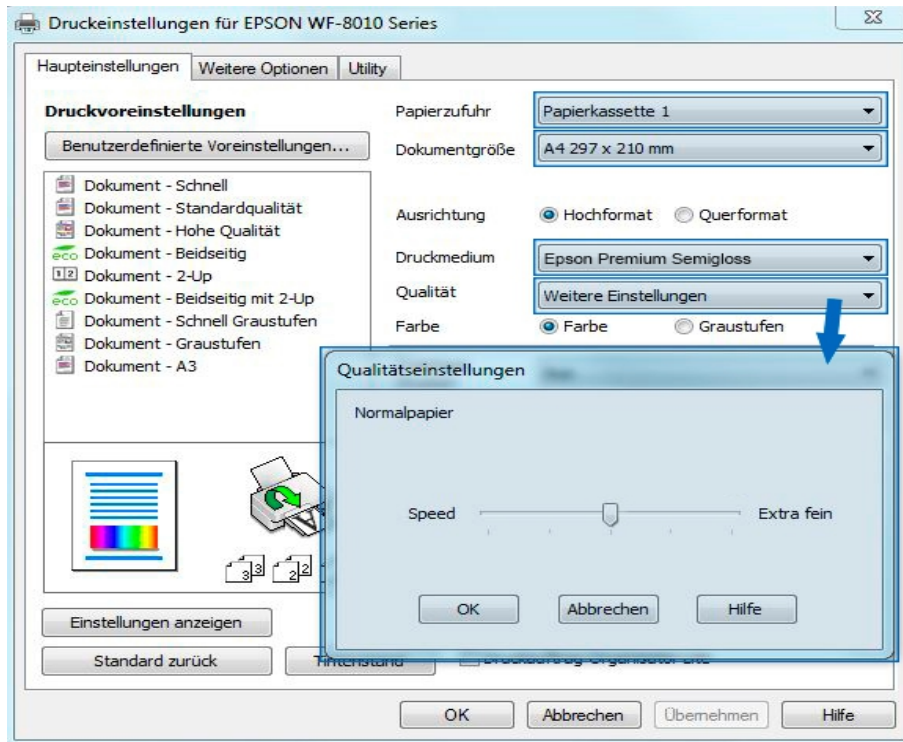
Druckeinstellungen für EPSON WF-8010 Series

Haupteinstellungen | Weitere Optionen | Utility

Druckvoreinstellungen

Benutzerdefinierte Voreinstellungen...

Dokument - Schnell
Dokument - Standardqualität
Dokument - Hohe Qualität
eco Dokument - Beidseitig
1 2 Dokument - 2-Up
eco Dokument - Beidseitig mit 2-Up
Dokument - Schnell Graustufen
Dokument - Graustufen
Dokument - A3

Papierzufuhr: Papierkassette 1
Dokumentgröße: A4 297 x 210 mm
Ausrichtung: Hochformat | Querformat
Druckmedium: Epson Premium Semigloss
Qualität: Weitere Einstellungen
Farbe: Farbe | Graustufen

Qualitätseinstellungen

Normalpapier

Speed — Extra fein

OK | Abbrechen | Hilfe

Einstellungen anzeigen

Standard zurück | Tintenstand | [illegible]

OK | Abbrechen | Übernehmen | Hilfe